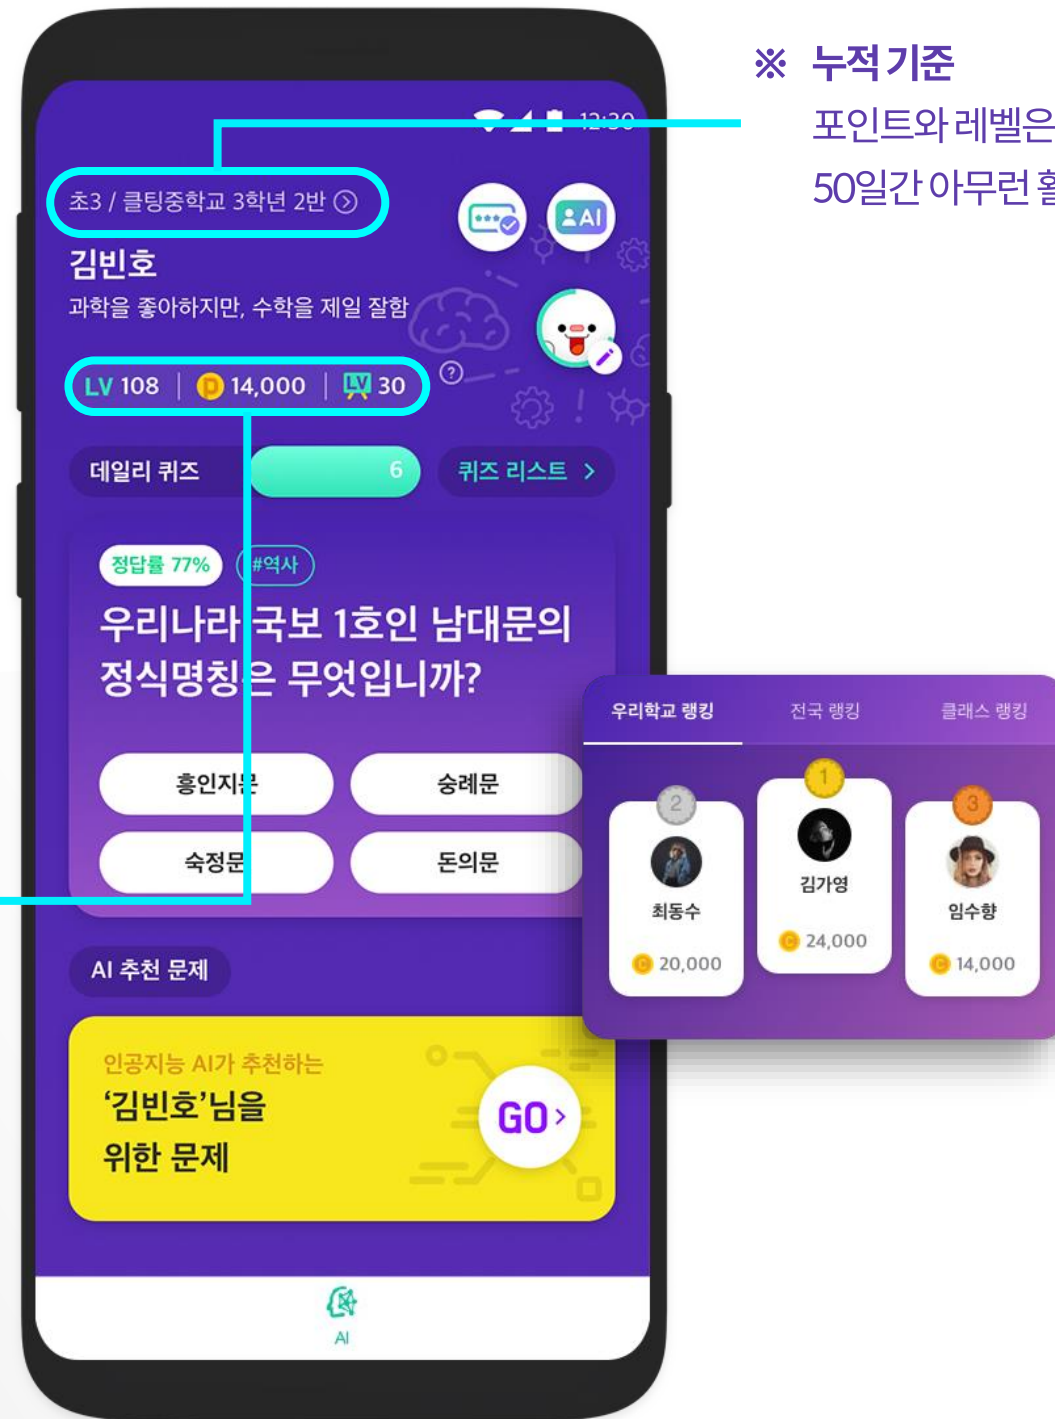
※ 누적 기준
포인트와 레벨은 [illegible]
50일간 아무런 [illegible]

12:30

초3 / 클팅중학교 3학년 2반

AI

김빈호
과학을 좋아하지만, 수학을 제일 잘함

LV 108 | 14,000 | LV 30

데일리 퀴즈 6 퀴즈 리스트 >

정답률 77% #역사

우리나라 국보 1호인 남대문의 정식명칭은 무엇입니까?

흥인지문
숭례문
숙정문
돈의문

우리학교 랭킹 | 전국 랭킹 | 클래스 랭킹

2 최동수 20,000
1 김가영 24,000
3 임수향 14,000

AI 추천 문제

인공지능 AI가 추천하는
'김빈호'님을
위한 문제

GO >

AI